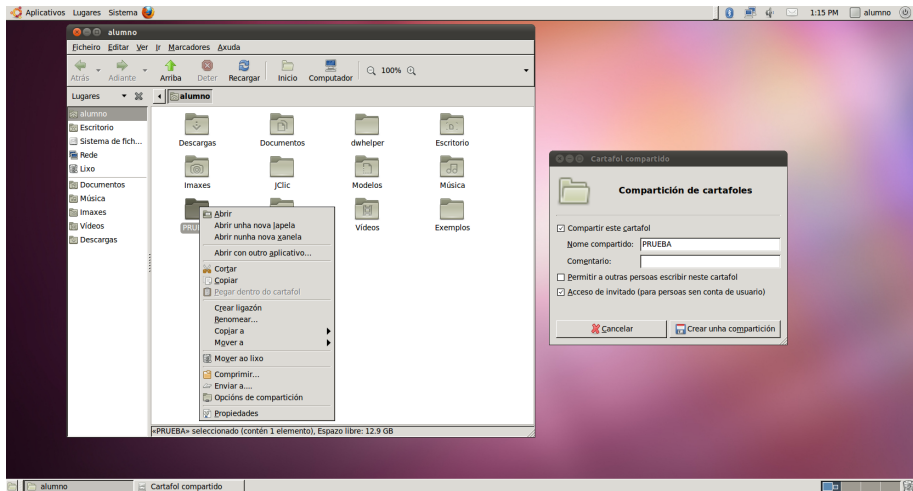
Aplicativos Lugares Sistema

1:15 PM alumno

alumno

Ficheiro Editar Ver Ir Marcadores Axuda

Atrás Adiante Arriba Deter Recargar Inicio Computador 100%

Lugares

alumno

alumno
Escritorio
Sistema de fich...
Rede
Lixo
Documentos
Música
Imaxes
Vídeos
Descargas

Descargas
Documentos
dwhelper
Escritorio
Imaxes
JClic
Modelos
Música
PRUEBA
Vídeos
Exemplos

Abrir
Abrir unha nova lapela
Abrir nunha nova xanela
Abrir con outro aplicativo...
Cortar
Copiar
Pegar dentro do cartafol
Crear ligazón
Renomear...
Copiar a
Mover a
Mover ao lixo
Comprimir...
Enviar a....
Opcións de compartición
Propiedades

«PRUEBA» seleccionado (contén 1 elemento), Espazo libre: 12.9 GB

Cartafol compartido

Compartición de cartafoles

Compartir este cartafol
Nome compartido: PRUEBA
Comentario:
Permitir a outras persoas escribir neste cartafol
Acceso de invitado (para persoas sen conta de usuario)

Cancelar
Crear unha compartición

alumno
Cartafol compartido